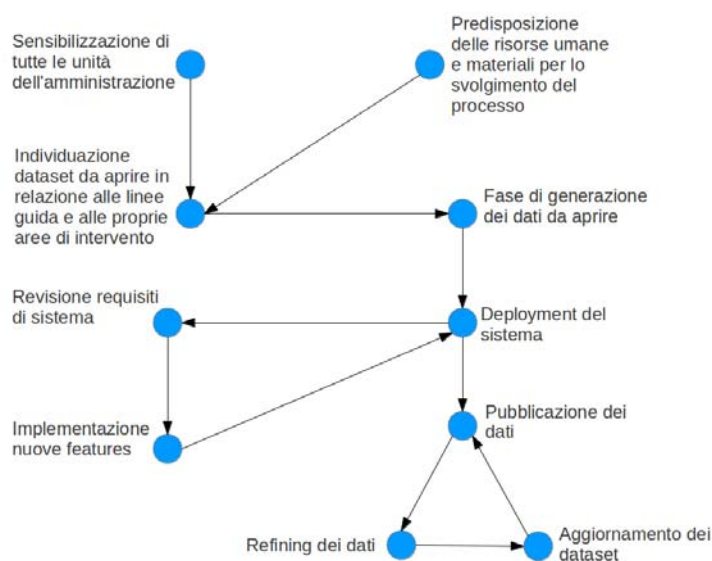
Sensibilizzazione di tutte le unità dell'amministrazione

Predisposizione delle risorse umane e materiali per lo svolgimento del processo

Individuazione dataset da aprire in relazione alle linee guida e alle proprie aree di intervento

Fase di generazione dei dati da aprire

Revisione requisiti di sistema

Deployment del sistema

Implementazione nuove features

Pubblicazione dei dati

Refining dei dati

Aggiornamento dei dataset